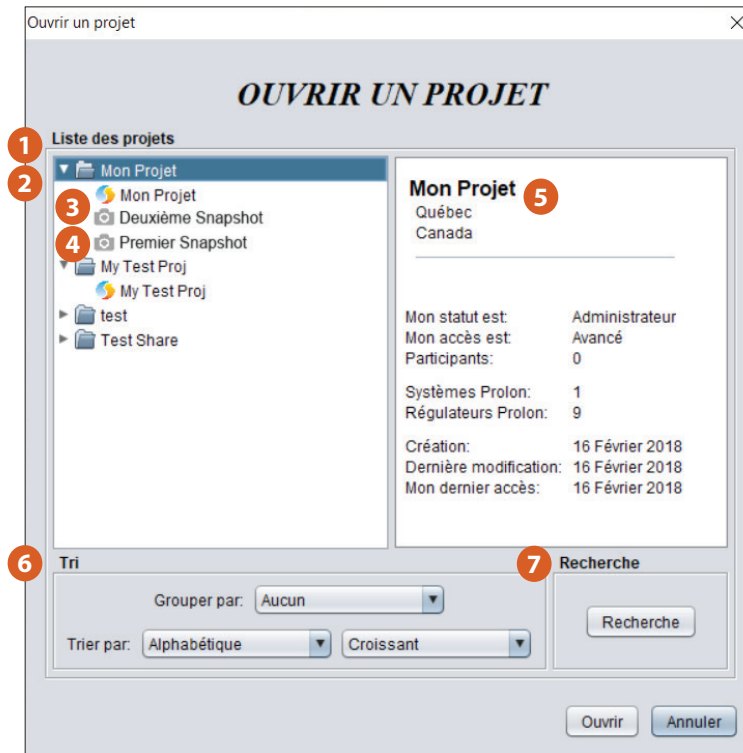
Ouvrir un projet

OUVRIR UN PROJET

1 Liste des projets

2 Mon Projet
Mon Projet
3 Deuxième Snapshot
4 Premier Snapshot
My Test Proj
My Test Proj
test
Test Share

Mon Projet 5
Québec
Canada

| | |
|---|---|
| Mon statut est: | Administrateur |
| Mon accès est: | Avancé |
| Participants: | 0 |
| Systèmes Prolon: | 1 |
| Régulateurs Prolon: | 9 |
| Création: | 16 Février 2018 |
| Dernière modification: | 16 Février 2018 |
| Mon dernier accès: | 16 Février 2018 |

6 Tri
Grouper par: Aucun
Trier par: Alphabétique Croissant

7 Recherche
Recherche

Ouvrir Annuler